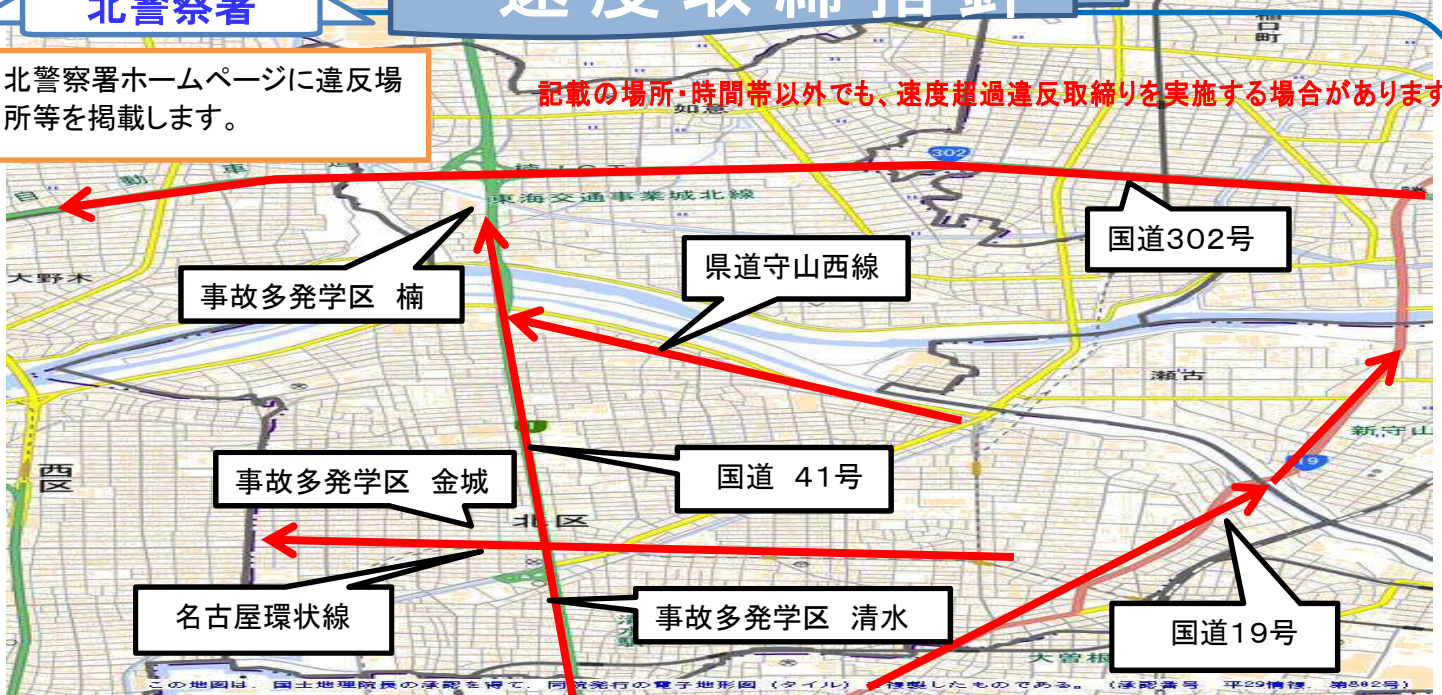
北警察署

速度取締指針

北警察署ホームページに違反場所等を掲載します。

記載の場所・時間帯以外でも、速度超過違反取締りを実施する場合があります

国道302号

県道守山西線

事故多発学区 楠

国道 41号

事故多発学区 金城

名古屋環状線

事故多発学区 清水

国道19号

東海交通事業城北線

大野木

西区

北区

瀬古

新守山

如意

大曽根

この地図は、国土地理院長の承認を得て、同院発行の電子地形図（タイル）を複製したものである。（承認番号 平29情複、第592号）